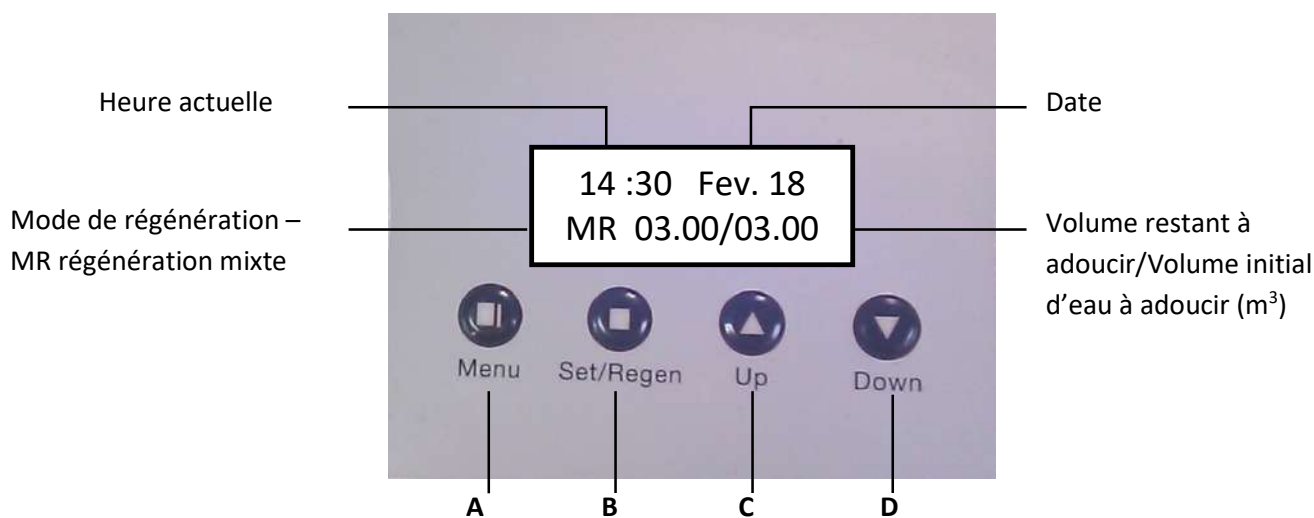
Heure actuelle

Date

14 :30 Fev. 18
MR 03.00/03.00

Mode de régénération – MR régénération mixte

Volume restant à adoucir/Volume initial d'eau à adoucir ($m^3$)

Menu

Set/Regen

Up

Down

A

B

C

D